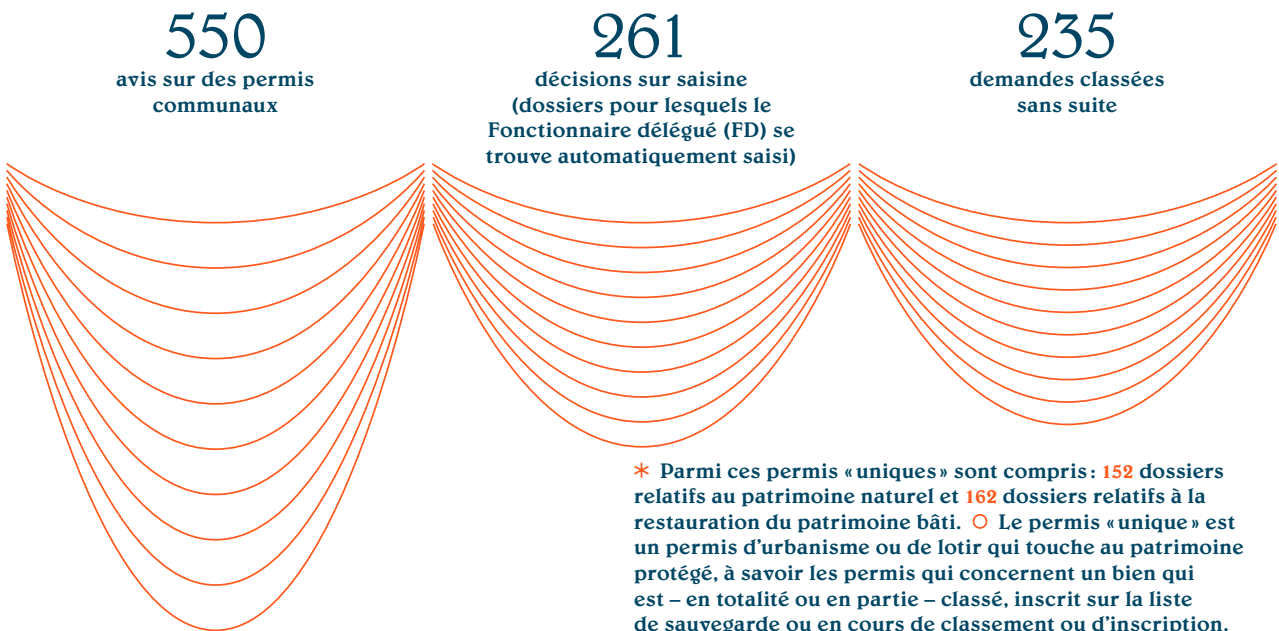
550
avis sur des permis communaux

261
décisions sur saisine (dossiers pour lesquels le Fonctionnaire délégué (FD) se trouve automatiquement saisi)

235
demandes classées sans suite

* Parmi ces permis « uniques » sont compris : 152 dossiers relatifs au patrimoine naturel et 162 dossiers relatifs à la restauration du patrimoine bâti. ○ Le permis « unique » est un permis d'urbanisme ou de lotir qui touche au patrimoine protégé, à savoir les permis qui concernent un bien qui est – en totalité ou en partie – classé, inscrit sur la liste de sauvegarde ou en cours de classement ou d'inscription.